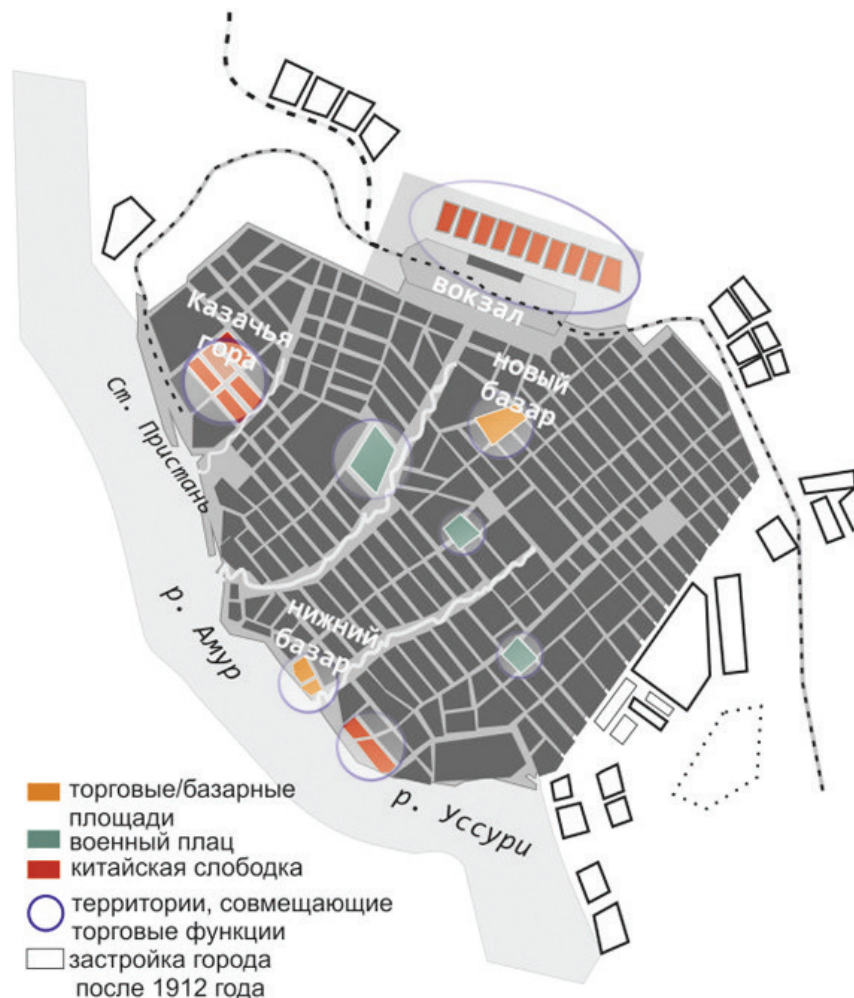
вокзал
Казачья гора
новый базар
Ст. Пристань
р. Амур
нижний базар
р. Уссури

торговые/базарные площади
военный плац
китайская слободка
территории, совмещающие торговые функции
застройка города после 1912 года